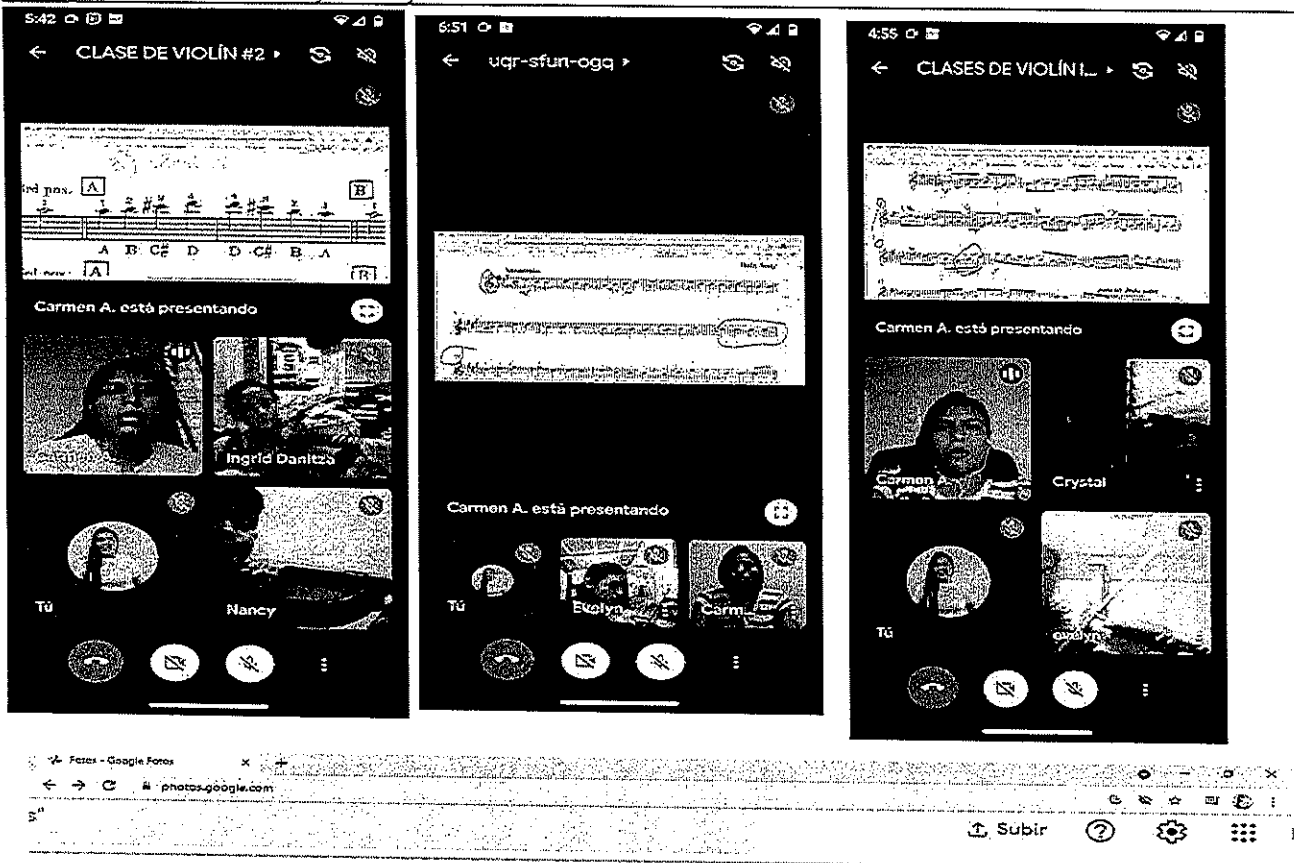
5:42

← CLASE DE VIOLÍN #2 ›

3rd pos. A B

A B C♯ D D C♯ B A

A B

Carmen A. está presentando

Carmen

Ingrid Danitza

Tú

Nancy

6:51

← uqr-sfun-ogq ›

Carmen A. está presentando

Tú

Evelyn

Carm

4:55

← CLASES DE VIOLÍN I... ›

Carmen A. está presentando

Carmen A.

Crystal

Tú

evelyn

Fotos - Google Fotos

photos.google.com

Subir